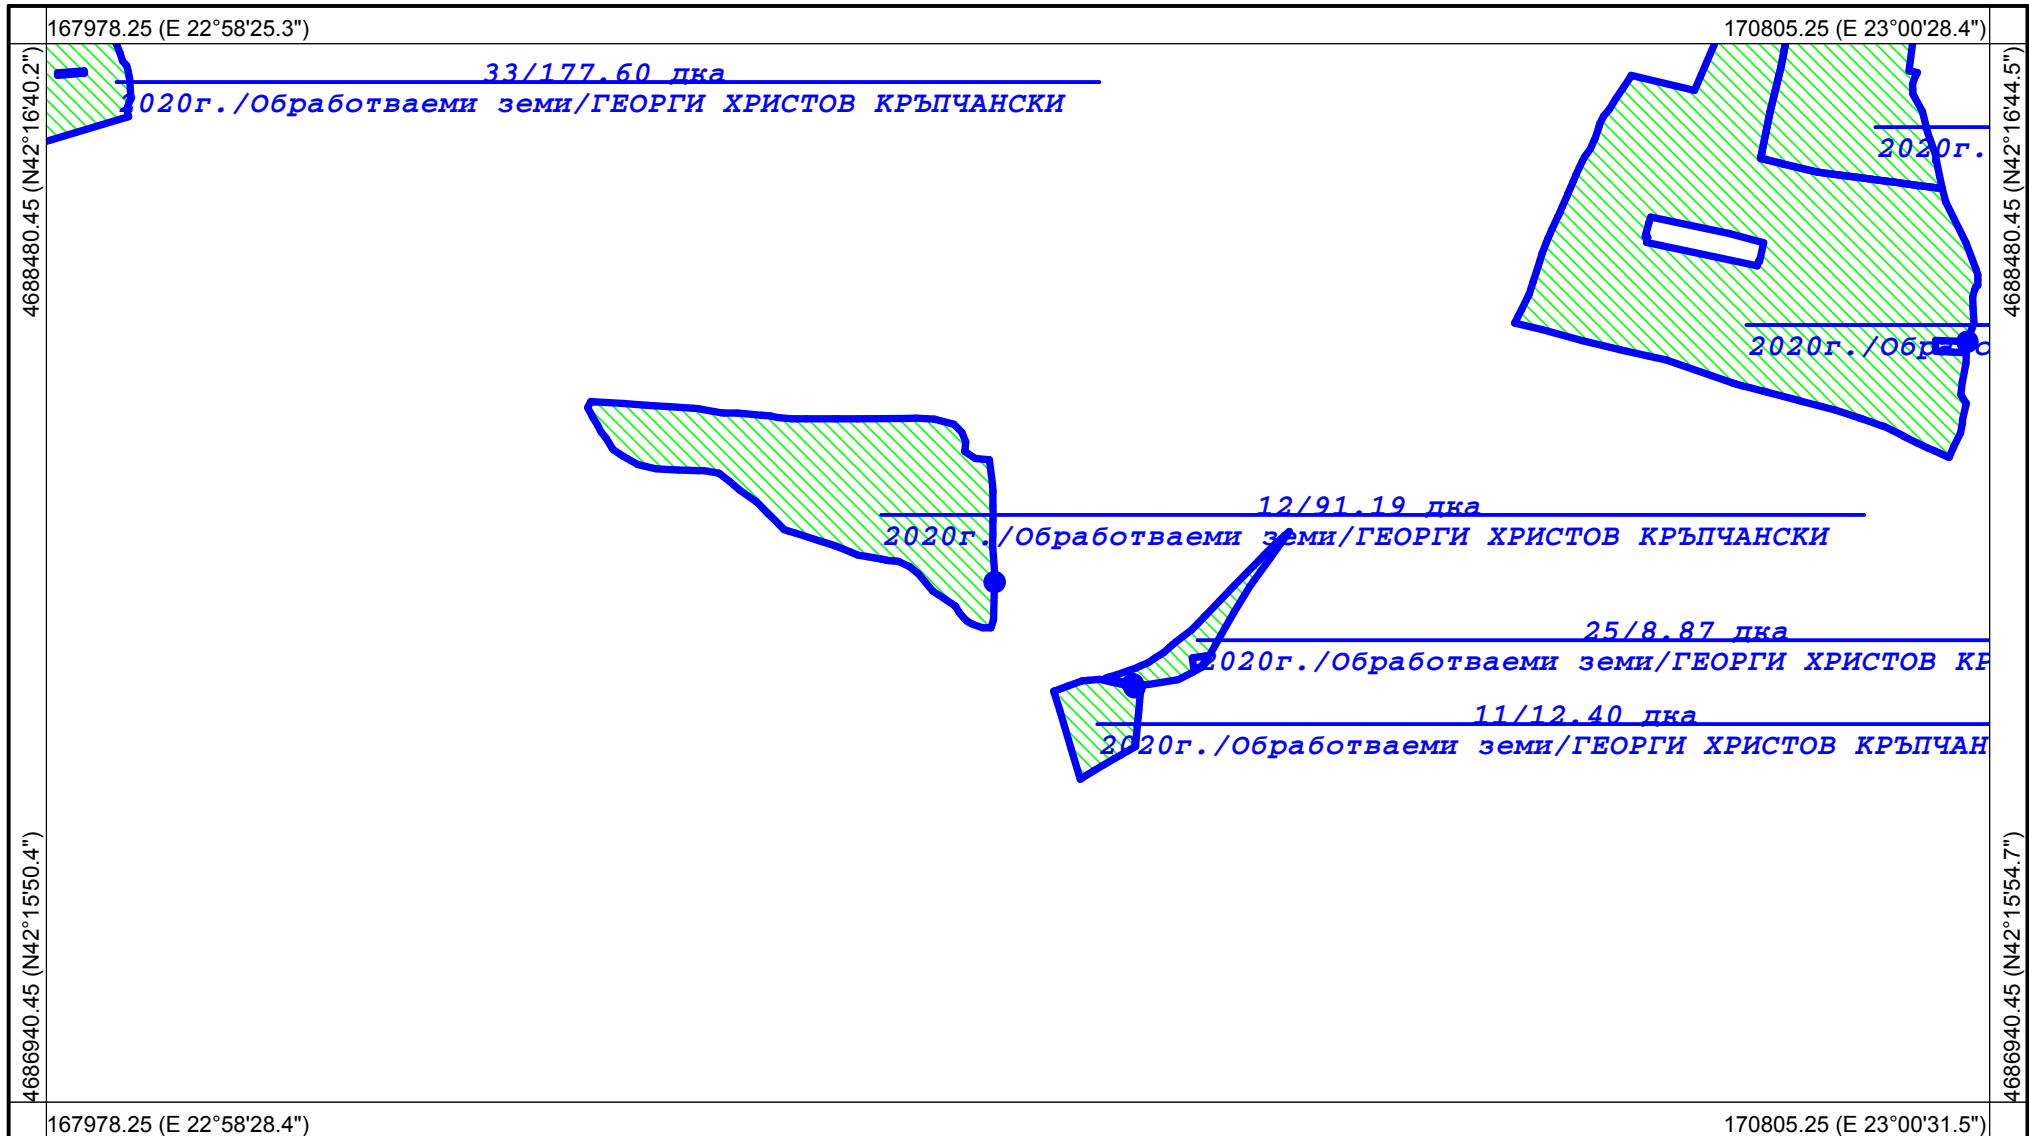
167978.25 (E 22°58'25.3")

170805.25 (E 23°00'28.4")

4688480.45 (N42°16'40.2")

4688480.45 (N42°16'44.5")

33/177.60 дка
2020г./Обработваеми земи/ГЕОРГИ ХРИСТОВ КРЪПЧАНСКИ

2020г.

2020г./Обр

12/91.19 дка
2020г./Обработваеми земи/ГЕОРГИ ХРИСТОВ КРЪПЧАНСКИ

25/8.87 дка
2020г./Обработваеми земи/ГЕОРГИ ХРИСТОВ КР

11/12.40 дка
2020г./Обработваеми земи/ГЕОРГИ ХРИСТОВ КРЪПЧАН

4686940.45 (N42°15'50.4")

4686940.45 (N42°15'54.7")

167978.25 (E 22°58'28.4")

170805.25 (E 23°00'31.5")